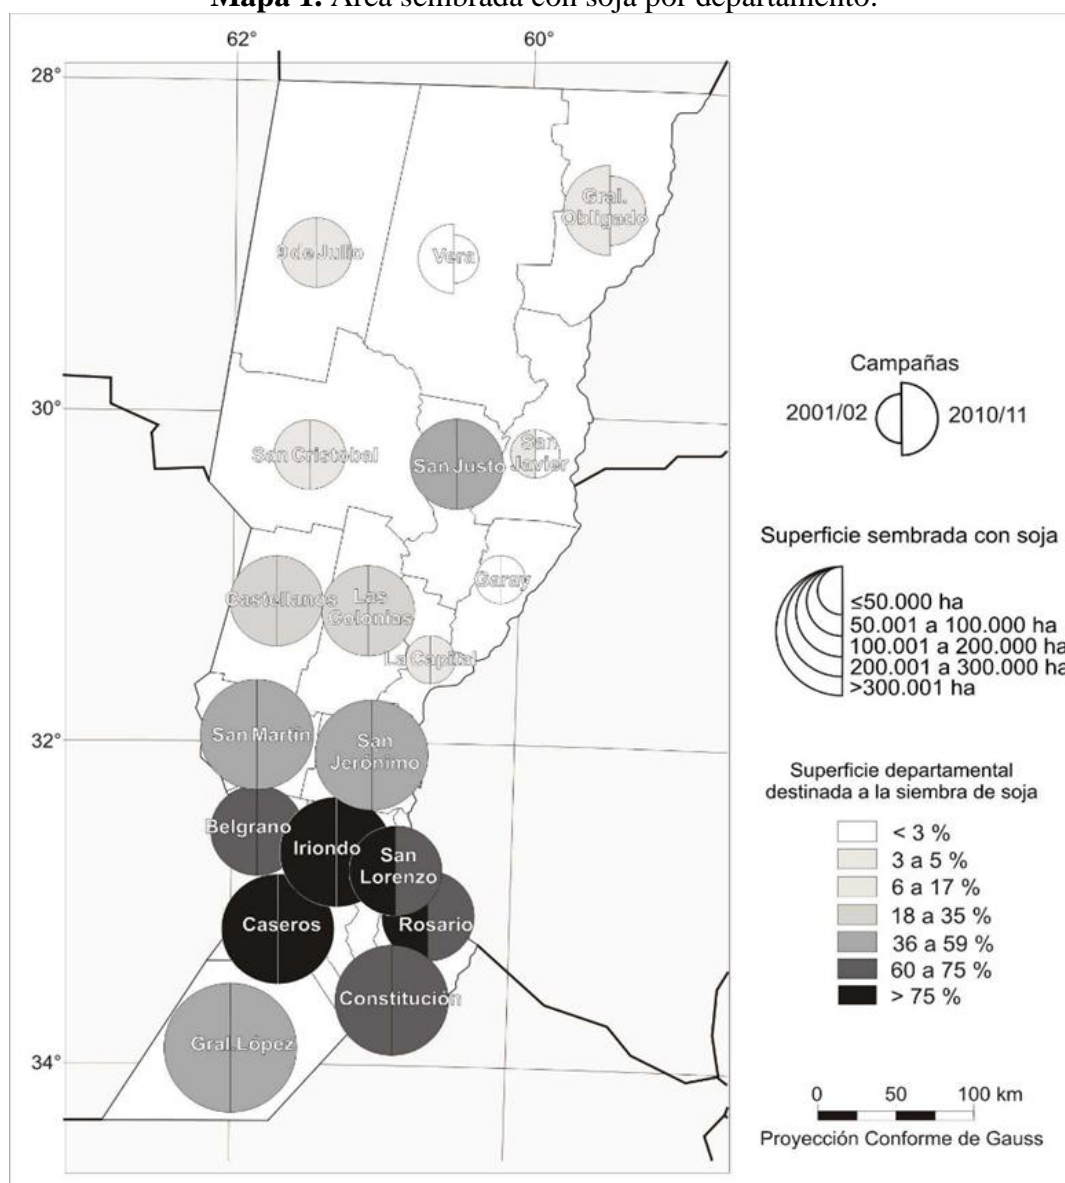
**Mapa 1.** Área sembrada con soja por departamento.

62°
60°
28°
30°
32°
34°

Gral. Obligado
9 de Julio
Vera
San Cristobal
San Justo
San Javier
Garay
Castellanos
Las Colonias
La Capital
San Martín
San Jerónimo
Belgrano
Iriondo
San Lorenzo
Caseros
Rosario
Constitución
Gral. López

Campañas
2001/02
2010/11

Superficie sembrada con soja
≤50.000 ha
50.001 a 100.000 ha
100.001 a 200.000 ha
200.001 a 300.000 ha
>300.001 ha

Superficie departamental destinada a la siembra de soja
< 3 %
3 a 5 %
6 a 17 %
18 a 35 %
36 a 59 %
60 a 75 %
> 75 %

0 50 100 km
Proyección Conforme de Gauss